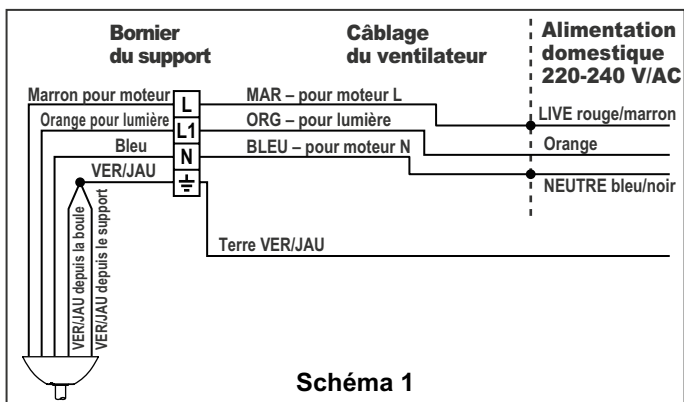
Bornier du support

Câblage du ventilateur

Alimentation domestique 220-240 V/AC

Marron pour moteur
Orange pour lumière
Bleu
VER/JAU

L
L1
N
⏚

MAR – pour moteur L
ORG – pour lumière
BLEU – pour moteur N

LIVE rouge/marron
Orange
NEUTRE bleu/noir

Terre VER/JAU

VER/JAU depuis la boule
VER/JAU depuis le support

Schéma 1